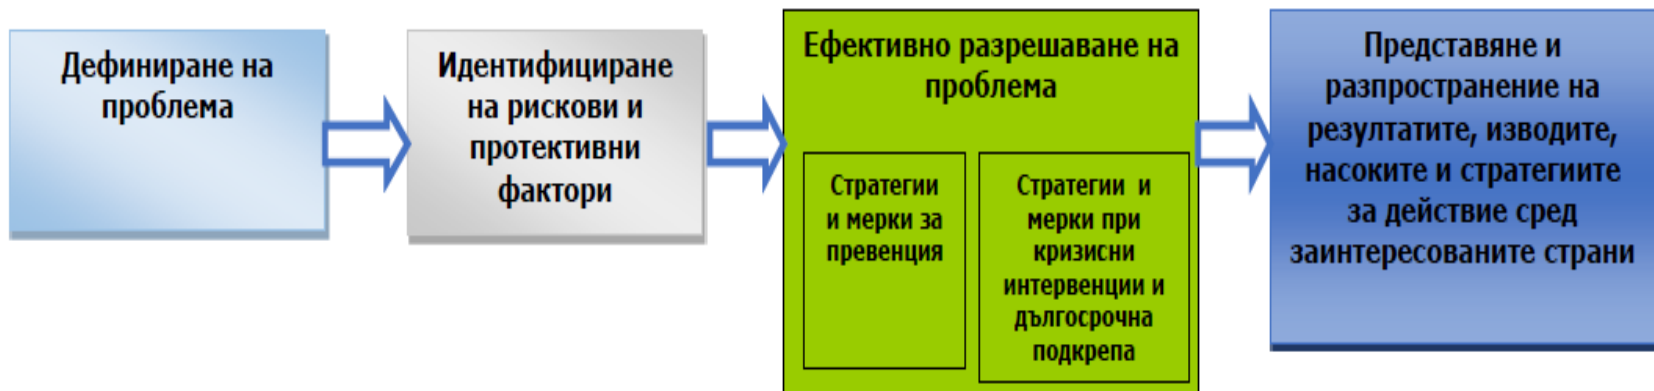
Дефиниране на проблема

Идентифициране на рискови и протективни фактори

Ефективно разрешаване на проблема

Стратегии и мерки за превенция

Стратегии и мерки при кризисни интервенции и дългосрочна подкрепа

Представяне и разпространение на резултатите, изводите, насоките и стратегиите за действие сред заинтересованите страни